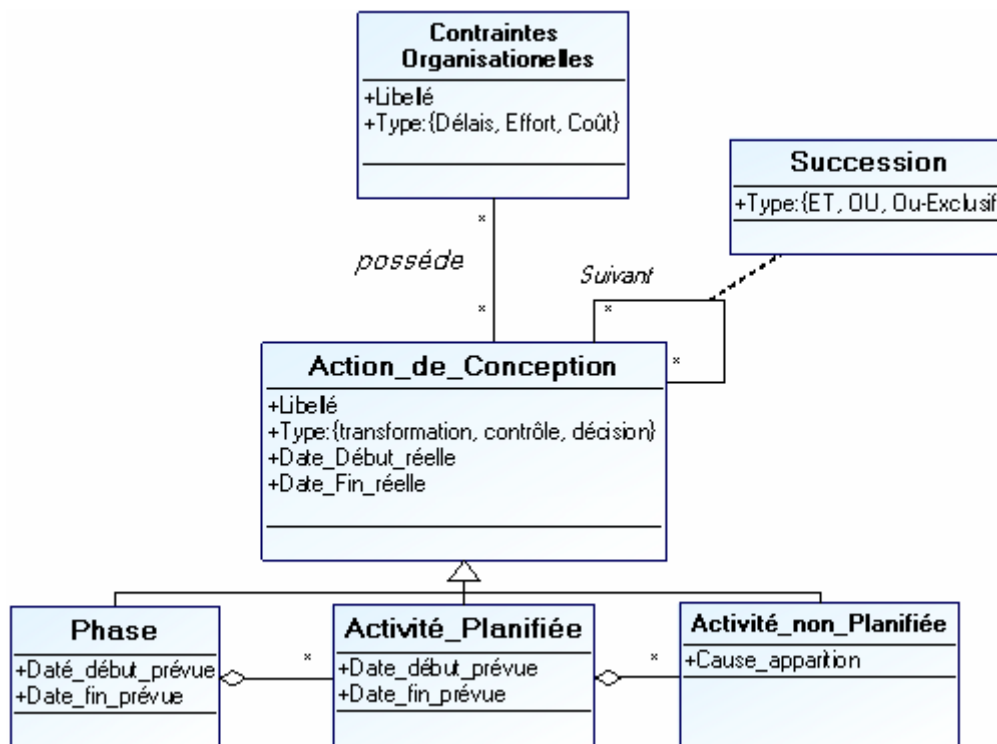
Contraintes Organisationelles
+Libelé
+Type:{Délais, Effort, Coût}

Succession
+Type:{ET, OU, Ou-Exclusif

*
possède
*
Suivant
*
*

Action_de_Conception
+Libelé
+Type:{transformation, contrôle, décision}
+Date_Début_réelle
+Date_Fin_réelle

Phase
+Daté_début_prévue
+Date_fin_prévue

*

Activité_Planifiée
+Date_début_prévue
+Date_fin_prévue

*

Activité_non_Planifiée
+Cause_apparition